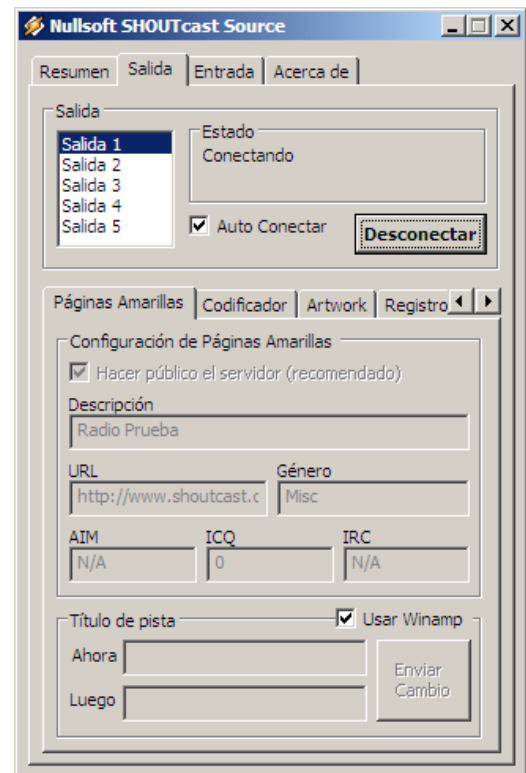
Nullsoft SHOUTcast Source

Resumen | Salida | Entrada | Acerca de

Salida

Salida 1
Salida 2
Salida 3
Salida 4
Salida 5

Estado
Conectando

Auto Conectar

Desconectar

Páginas Amarillas | Codificador | Artwork | Registro

Configuración de Páginas Amarillas

Hacer público el servidor (recomendado)

Descripción
Radio Prueba

URL
http://www.shoutcast.c

Género
Misc

AIM
N/A

ICQ
0

IRC
N/A

Título de pista

Usar Winamp

Ahora

Luego

Enviar Cambio